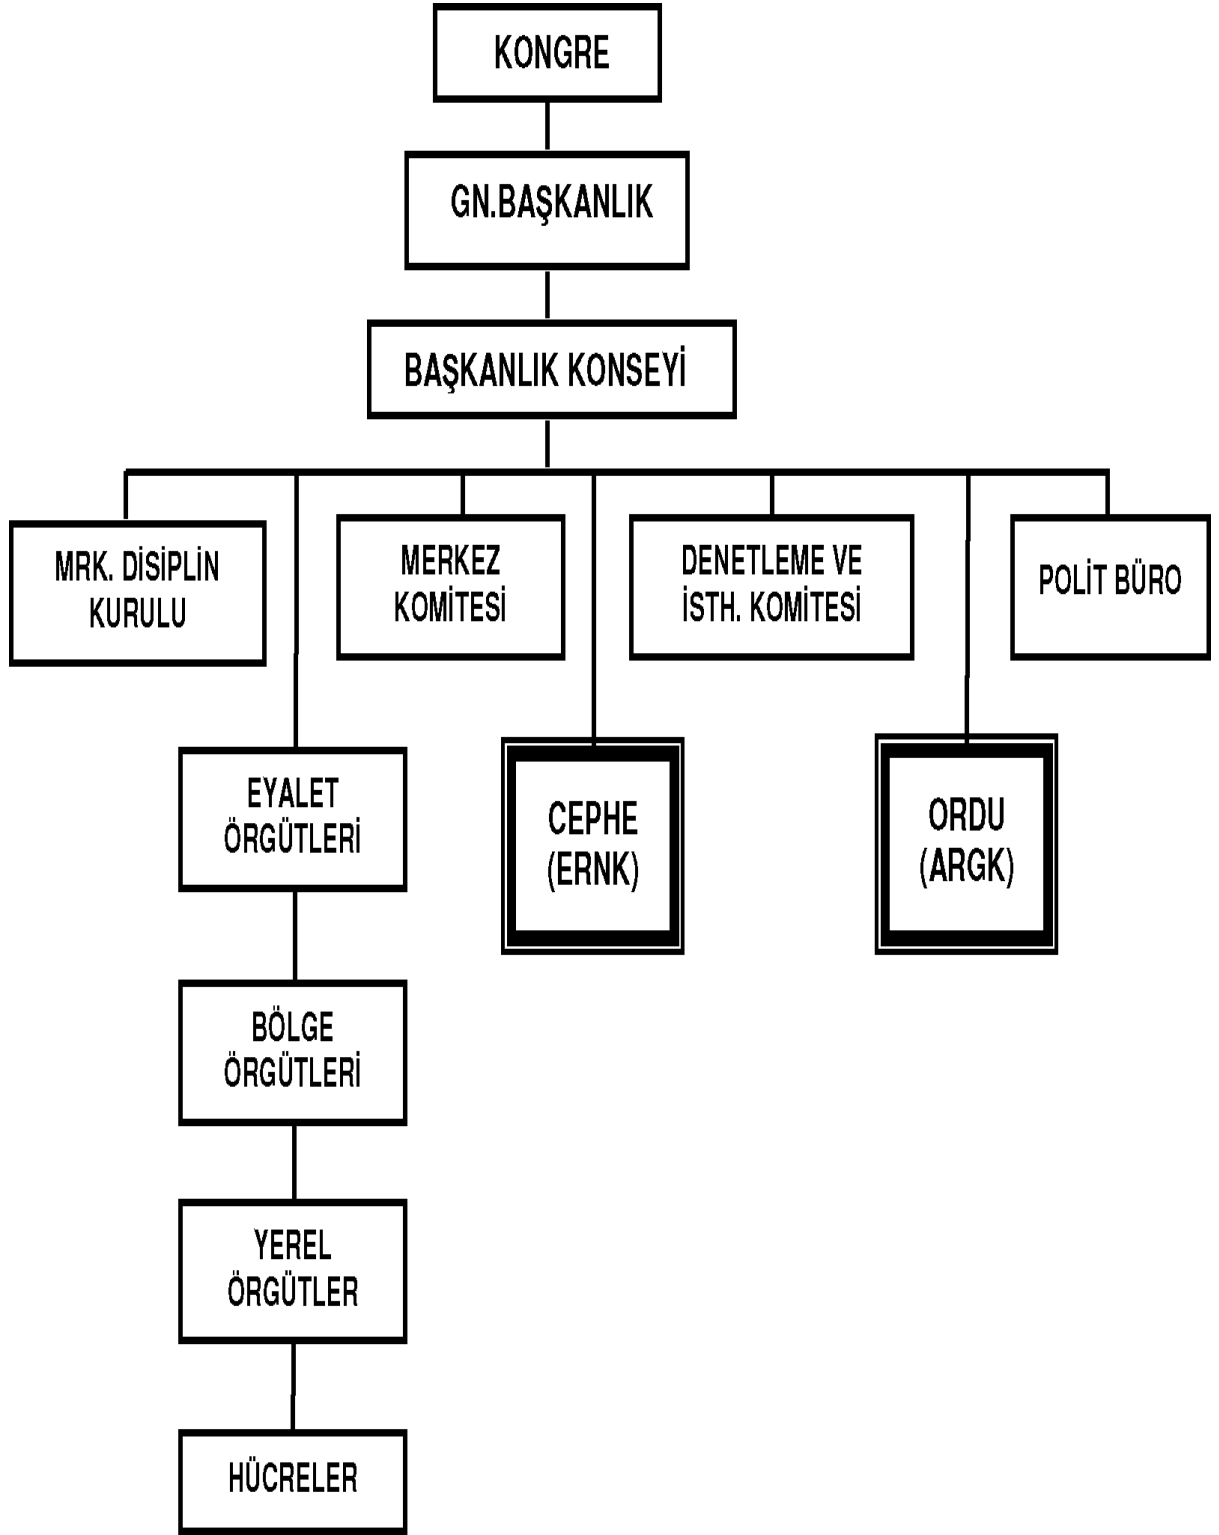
KONGRE

GN.BAŞKANLIK

BAŞKANLIK KONSEYİ

MRK. DİSİPLİN KURULU

MERKEZ KOMİTESİ

DENETLEME VE İSTH. KOMİTESİ

POLİT BÜRO

EYALET ÖRGÜTLERİ

CEPHE (ERNK)

ORDU (ARGK)

BÖLGE ÖRGÜTLERİ

YEREL ÖRGÜTLER

HÜCRELER